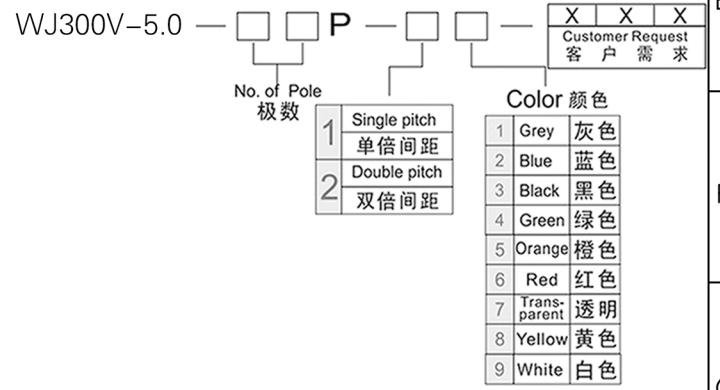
WJ300V−5.0 — □ □ P — □ □ —

| X | X | X |
|---|---|---|

Customer Request
客户需求

No. of Pole
极数

| 1 | Single pitch<br>单倍间距 |
|---|---|
| 2 | Double pitch<br>双倍间距 |

Color 颜色

| 1 | Grey | 灰色 |
|---|---|---|
| 2 | Blue | 蓝色 |
| 3 | Black | 黑色 |
| 4 | Green | 绿色 |
| 5 | Orange | 橙色 |
| 6 | Red | 红色 |
| 7 | Transparent | 透明 |
| 8 | Yellow | 黄色 |
| 9 | White | 白色 |